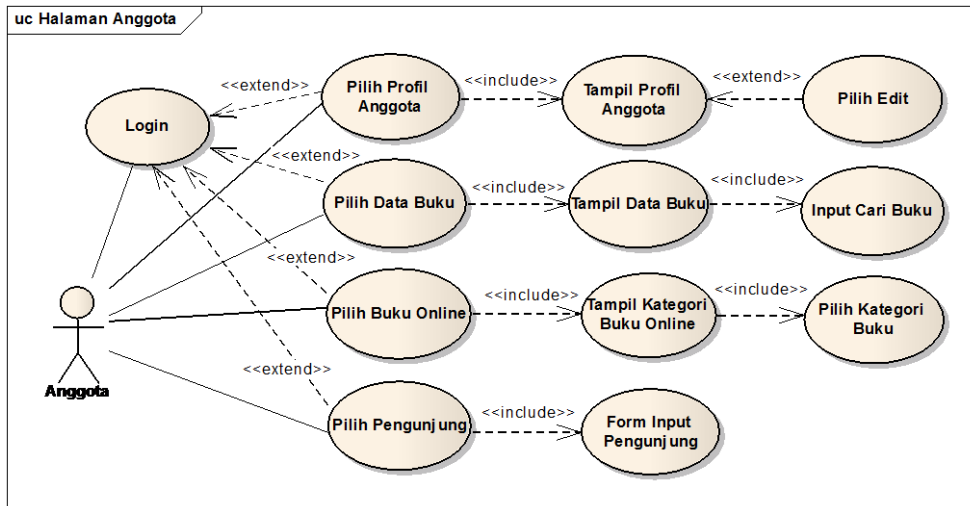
uc Halaman Anggota

Login

<<extend>>

Pilih Profil Anggota

<<include>>

Tampil Profil Anggota

<<extend>>

Pilih Edit

<<extend>>

Pilih Data Buku

<<include>>

Tampil Data Buku

<<include>>

Input Cari Buku

<<extend>>

Pilih Buku Online

<<include>>

Tampil Kategori Buku Online

<<include>>

Pilih Kategori Buku

Anggota

<<extend>>

Pilih Pengunjung

<<include>>

Form Input Pengunjung